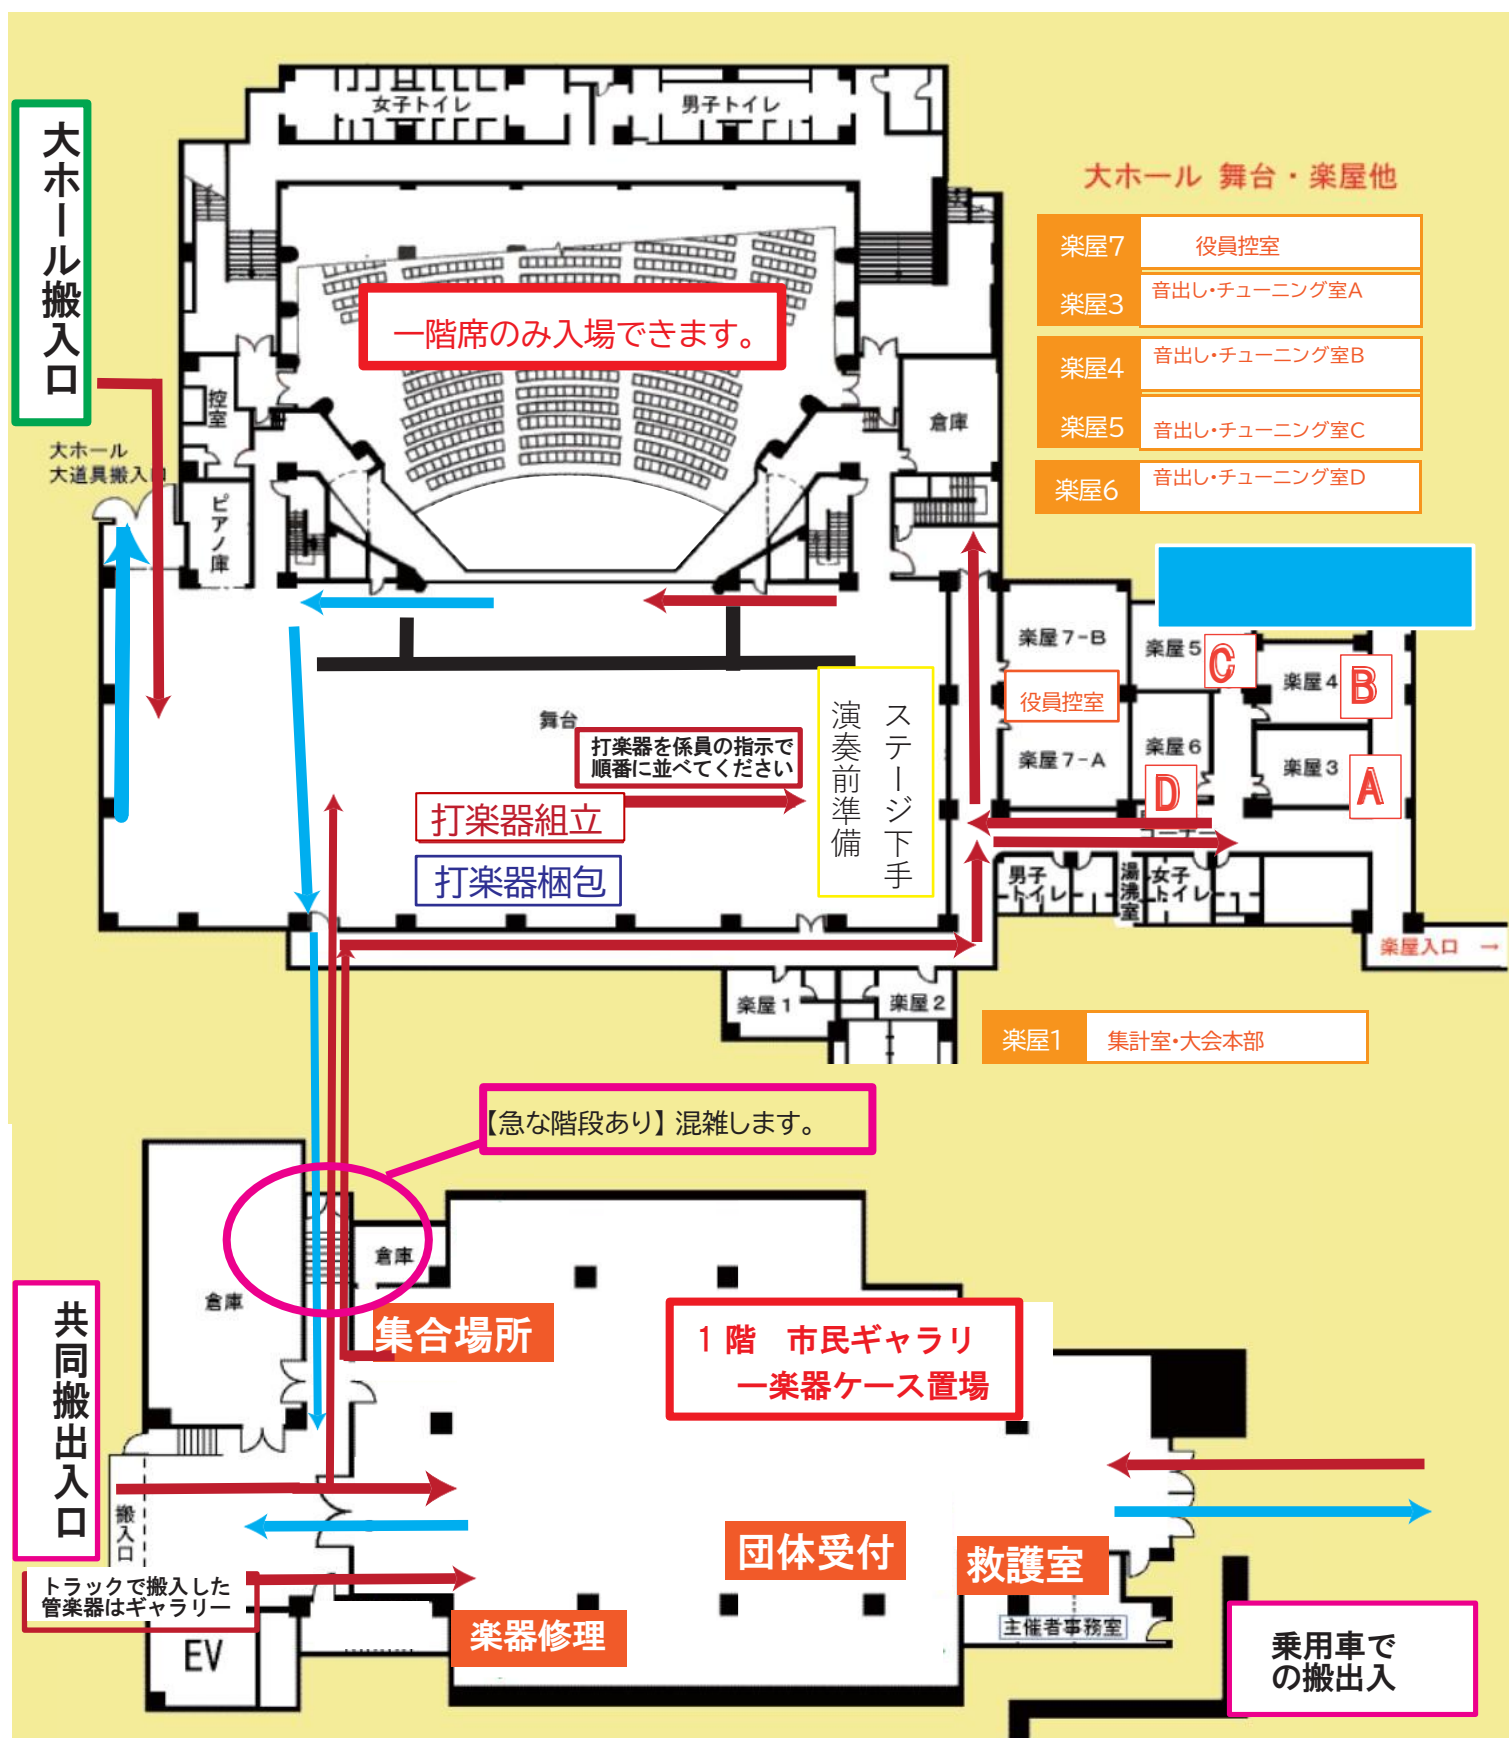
大ホール搬入口

女子トイレ
男子トイレ

大ホール 舞台・楽屋他

| 楽屋7 | 役員控室 |
|---|---|
| 楽屋3 | 音出し・チューニング室A |
| 楽屋4 | 音出し・チューニング室B |
| 楽屋5 | 音出し・チューニング室C |
| 楽屋6 | 音出し・チューニング室D |

一階席のみ入場できます。

控室
倉庫
大ホール 大道具搬入口
ピアノ庫

楽屋7-B
楽屋5 C
楽屋4 B
役員控室
楽屋7-A
楽屋6
楽屋3 A
D

舞台
打楽器を係員の指示で順番に並べてください
打楽器組立
打楽器梱包
ステージ下手 演奏前準備

男子トイレ
湯沸室
女子トイレ
楽屋入口 →
楽屋1
楽屋2

| 楽屋1 | 集計室・大会本部 |
|---|---|

【急な階段あり】混雑します。

倉庫
倉庫
共同搬出入口
集合場所
1階 市民ギャラリ 一楽器ケース置場
搬入口
トラックで搬入した管楽器はギャラリー
EV
団体受付
救護室
楽器修理
主催者事務室
乗用車での搬出入